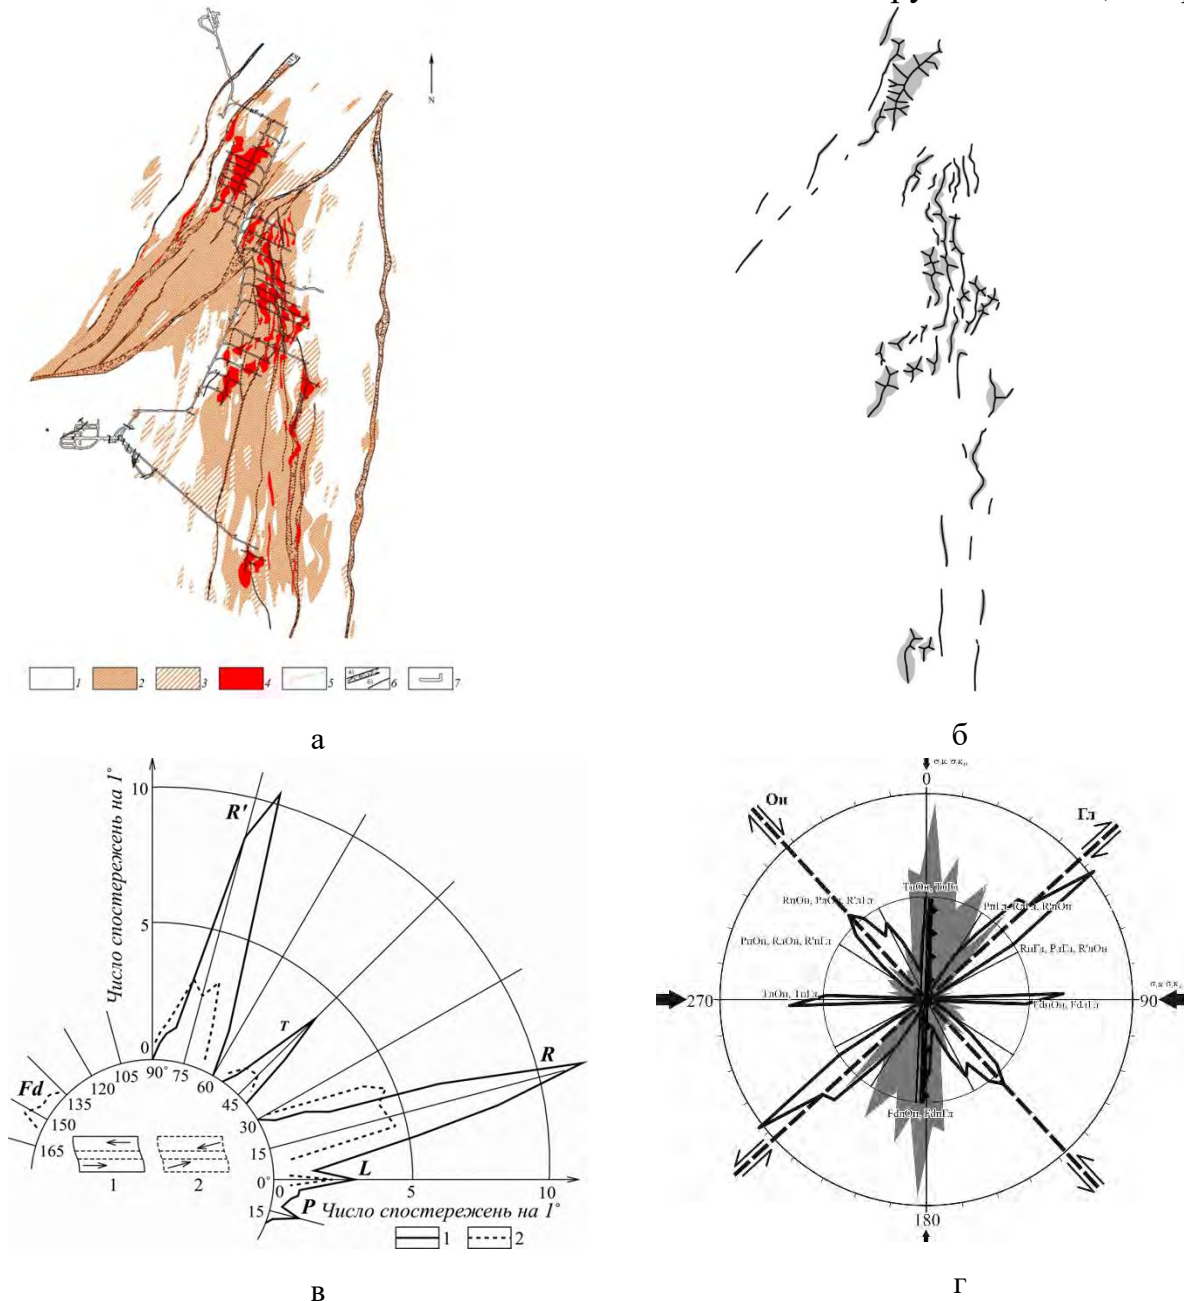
N

1 2 3 4 5 6 7

а

б

Число спостережень на 1°

10

5

0

R'

T

R

L

P

Fd

90° 75 60 45 30 15 0° 0 15

105 120 135 150 165

1 2

5 10

Число спостережень на 1°

1 2

в

0

Он

Гл

TпОн, TпГл

RпОн, RлОн, R'лГл

PпГл, RлГл, R'пОн

PпОн, RлОн, R'пГл

RпГл, PлГл, R'лОн

270

TлОн, TлГл

90

FdпОн, FdлГл

FdлОн, FdпГл

180

г